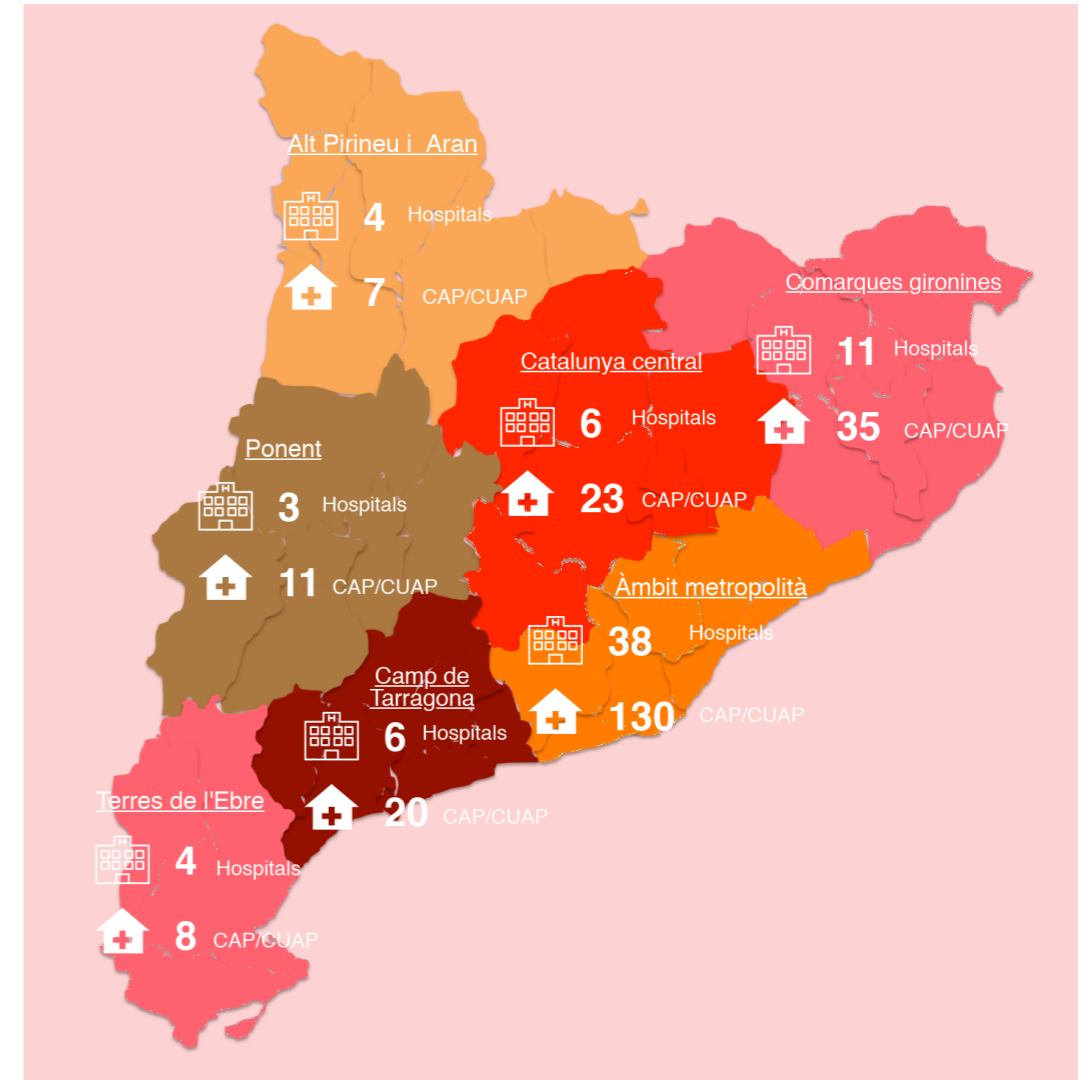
Alt Pirineu i  Aran
4 Hospitals
7 CAP/CUAP

Comarques gironines
11 Hospitals
35 CAP/CUAP

Catalunya central
6 Hospitals
23 CAP/CUAP

Ponent
3 Hospitals
11 CAP/CUAP

Àmbit metropolità
38 Hospitals
130 CAP/CUAP

Camp de Tarragona
6 Hospitals
20 CAP/CUAP

Terres de l'Ebre
4 Hospitals
8 CAP/CUAP